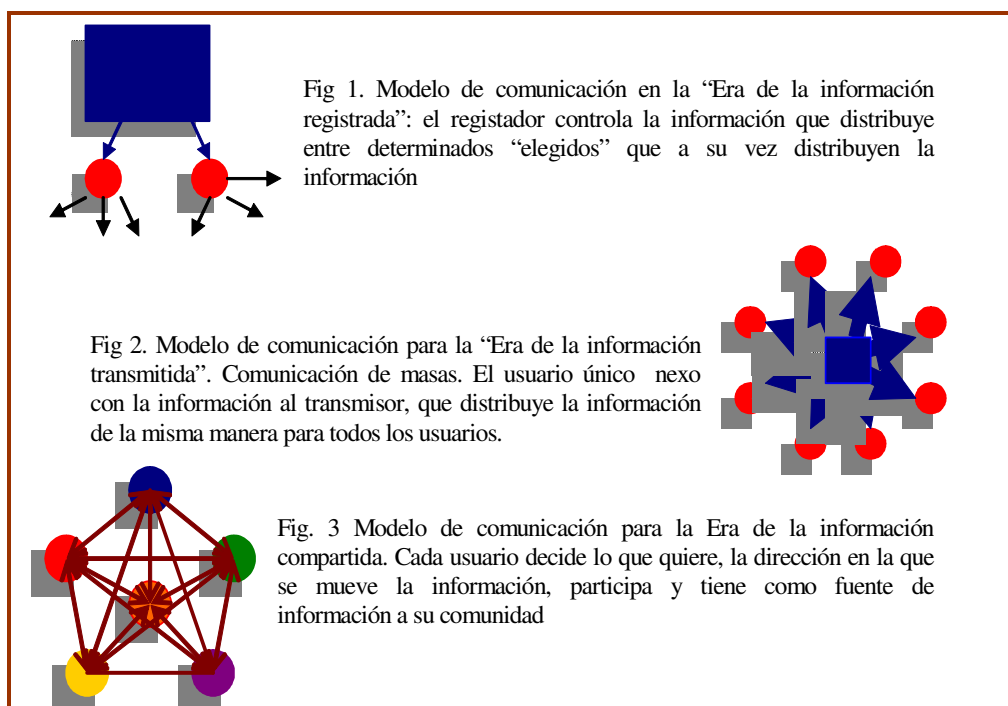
Fig 1. Modelo de comunicación en la “Era de la información registrada”: el registador controla la información que distribuye entre determinados “elegidos” que a su vez distribuyen la información

Fig 2. Modelo de comunicación para la “Era de la información transmitida”. Comunicación de masas. El usuario único nexo con la información al transmisor, que distribuye la información de la misma manera para todos los usuarios.

Fig. 3 Modelo de comunicación para la Era de la información compartida. Cada usuario decide lo que quiere, la dirección en la que se mueve la información, participa y tiene como fuente de información a su comunidad